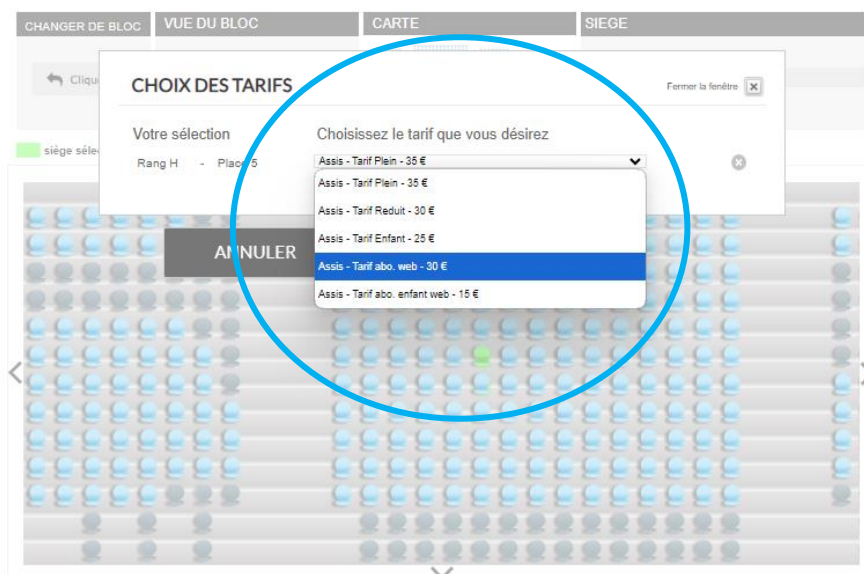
CHANGER DE BLOC | VUE DU BLOC | CARTE | SIEGE

Cliqu

siège séle

CHOIX DES TARIFS

Fermer la fenêtre

Votre sélection

Rang H - Place 5

Choisissez le tarif que vous désirez

Assis - Tarif Plein - 35 €

Assis - Tarif Plein - 35 €
Assis - Tarif Reduit - 30 €
Assis - Tarif Enfant - 25 €
Assis - Tarif abo. web - 30 €
Assis - Tarif abo. enfant web - 15 €

ANNULER